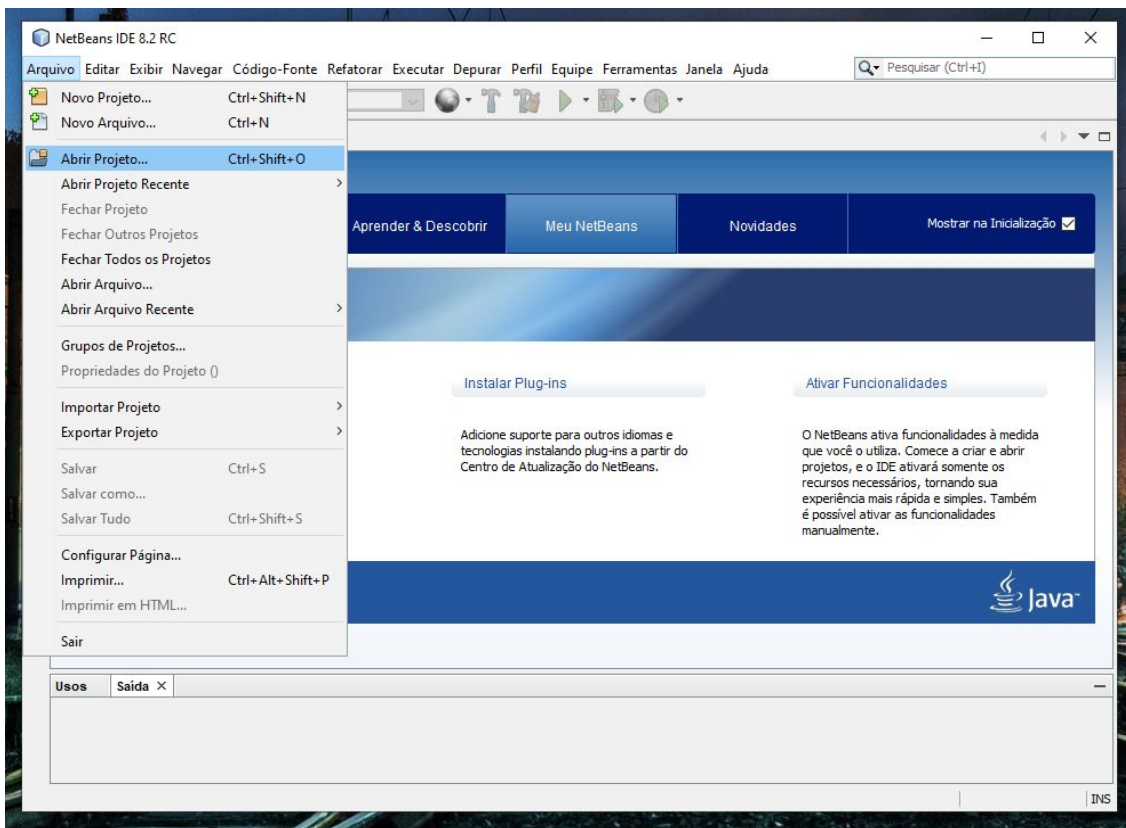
NetBeans IDE 8.2 RC

Arquivo Editar Exibir Navegar Código-Fonte Refatorar Executar Depurar Perfil Equipe Ferramentas Janela Ajuda

Pesquisar (Ctrl+I)

Novo Projeto... Ctrl+Shift+N
Novo Arquivo... Ctrl+N
Abrir Projeto... Ctrl+Shift+O
Abrir Projeto Recente
Fechar Projeto
Fechar Outros Projetos
Fechar Todos os Projetos
Abrir Arquivo...
Abrir Arquivo Recente
Grupos de Projetos...
Propriedades do Projeto ()
Importar Projeto
Exportar Projeto
Salvar Ctrl+S
Salvar como...
Salvar Tudo Ctrl+Shift+S
Configurar Página...
Imprimir... Ctrl+Alt+Shift+P
Imprimir em HTML...
Sair

Aprender & Descobrir | Meu NetBeans | Novidades | Mostrar na Inicialização

Instalar Plug-ins

Adicione suporte para outros idiomas e tecnologias instalando plug-ins a partir do Centro de Atualização do NetBeans.

Ativar Funcionalidades

O NetBeans ativa funcionalidades à medida que você o utiliza. Comece a criar e abrir projetos, e o IDE ativará somente os recursos necessários, tornando sua experiência mais rápida e simples. Também é possível ativar as funcionalidades manualmente.

Java

Usos Saída ×

INS